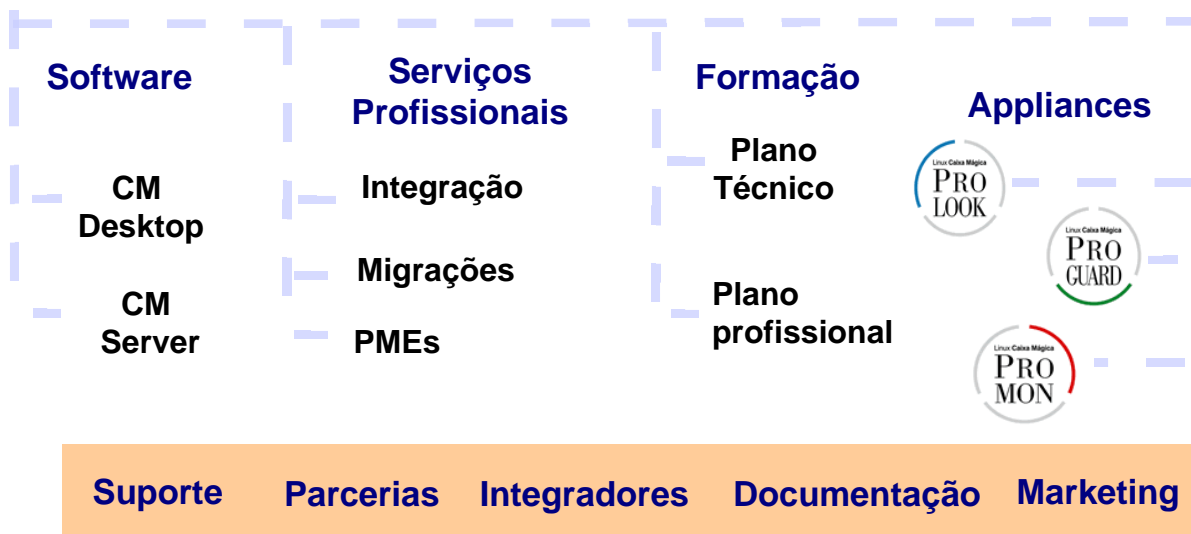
Software

CM Desktop

CM Server

Serviços Profissionais

Integração

Migrações

PMEs

Formação

Plano Técnico

Plano profissional

Appliances

Linux Caixa Mágica PRO LOOK

Linux Caixa Mágica PRO GUARD

Linux Caixa Mágica PRO MON

Suporte Parcerias Integradores Documentação Marketing